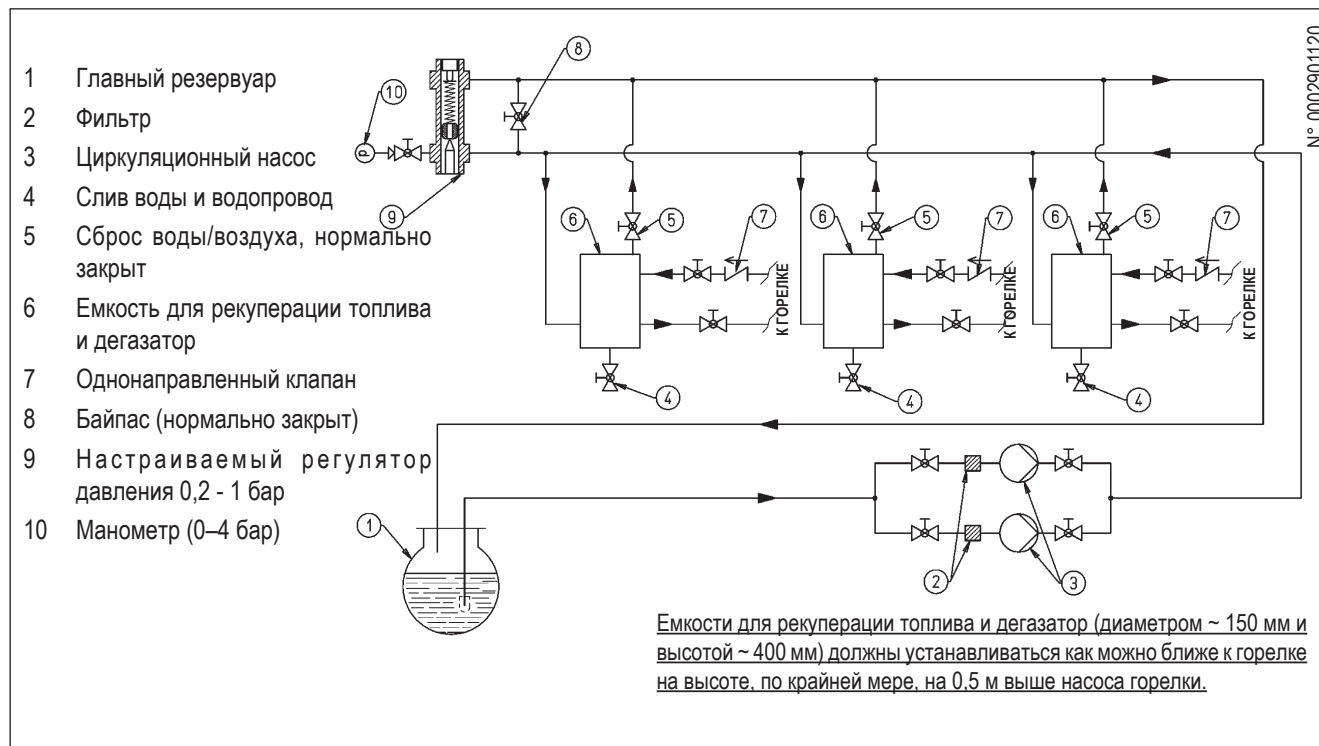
1 Главный резервуар

2 Фильтр

3 Циркуляционный насос

4 Слив воды и водопровод

5 Сброс воды/воздуха, нормально закрыт

6 Емкость для рекуперации топлива и дегазатор

7 Однонаправленный клапан

8 Байпас (нормально закрыт)

9 Настраиваемый регулятор давления 0,2 - 1 бар

10 Манометр (0–4 бар)

N° 0002901120

10 8 9 6 5 7 6 5 7 6 5 7

К ГОРЕЛКЕ К ГОРЕЛКЕ К ГОРЕЛКЕ

4 4 4

1 2 3

Емкости для рекуперации топлива и дегазатор (диаметром ~ 150 мм и высотой ~ 400 мм) должны устанавливаться как можно ближе к горелке на высоте, по крайней мере, на 0,5 м выше насоса горелки.